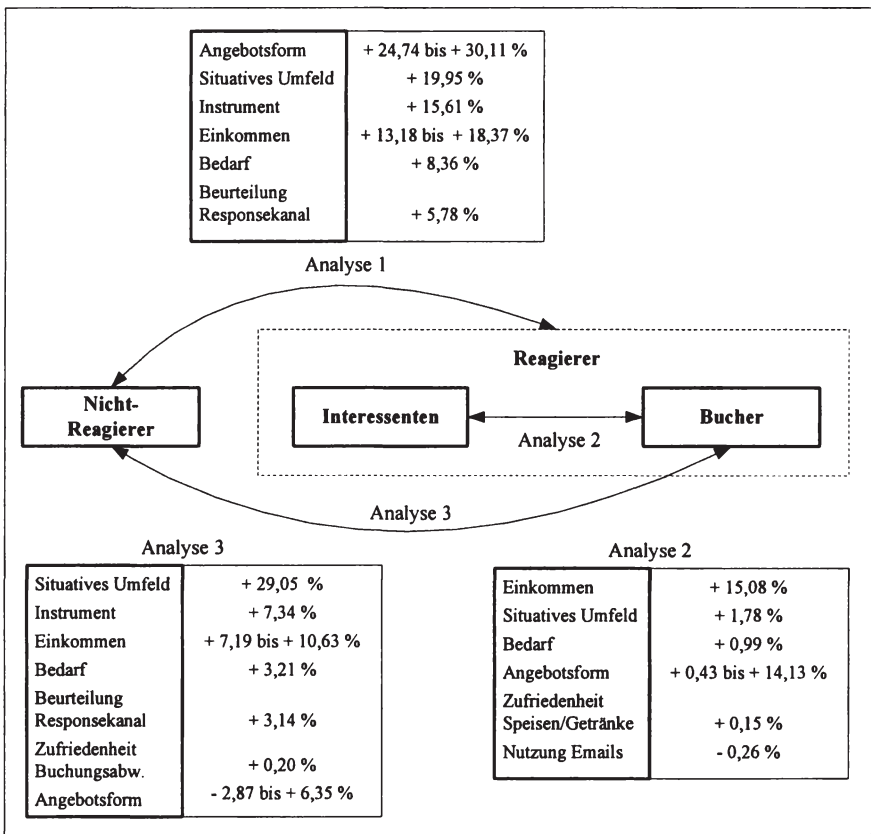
| Angebotsform | + 24,74 bis + 30,11 % |
|---|---|
| Situatives Umfeld | + 19,95 % |
| Instrument | + 15,61 % |
| Einkommen | + 13,18 bis + 18,37 % |
| Bedarf | + 8,36 % |
| Beurteilung Responsekanal | + 5,78 % |

Analyse 1

Reagierer

Nicht-Reagierer

Interessenten

Bucher

Analyse 2

Analyse 3

Analyse 3

| Situatives Umfeld | + 29,05 % |
|---|---|
| Instrument | + 7,34 % |
| Einkommen | + 7,19 bis + 10,63 % |
| Bedarf | + 3,21 % |
| Beurteilung Responsekanal | + 3,14 % |
| Zufriedenheit Buchungsabw. | + 0,20 % |
| Angebotsform | - 2,87 bis + 6,35 % |

Analyse 2

| Einkommen | + 15,08 % |
|---|---|
| Situatives Umfeld | + 1,78 % |
| Bedarf | + 0,99 % |
| Angebotsform | + 0,43 bis + 14,13 % |
| Zufriedenheit Speisen/Getränke | + 0,15 % |
| Nutzung Emails | - 0,26 % |